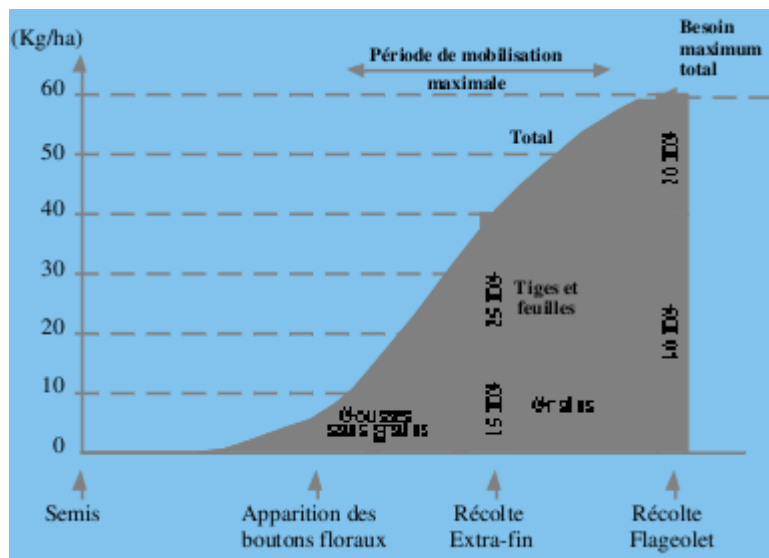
(Kg/ha)

Besoin maximum total

Période de mobilisation maximale

60
50
40
30
20
10
0

Total

Tiges et feuilles

Gousses sans grains

Grains

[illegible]
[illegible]
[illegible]
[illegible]

Semis

Apparition des boutons floraux

Récolte Extra-fin

Récolte Flageolet